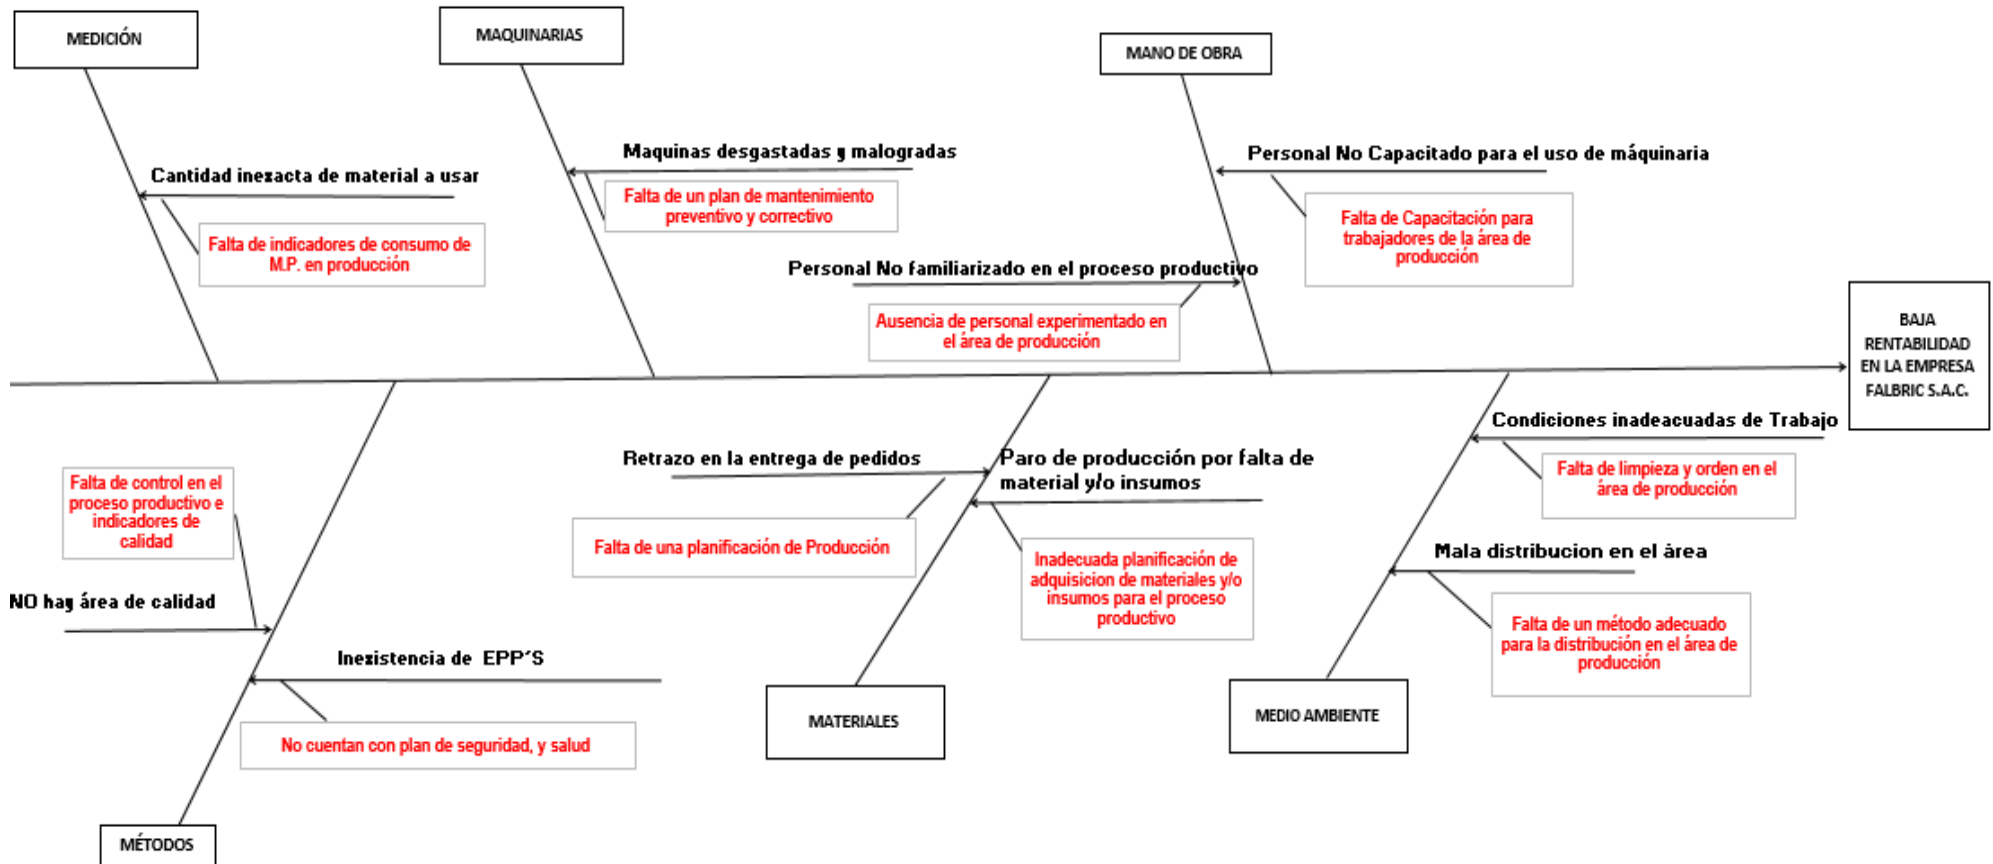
MEDICIÓN

MAQUINARIAS

MANO DE OBRA

Cantidad inexacta de material a usar

Falta de indicadores de consumo de M.P. en producción

Maquinas desgastadas y malogradas

Falta de un plan de mantenimiento preventivo y correctivo

Personal No Capacitado para el uso de máquinaria

Falta de Capacitación para trabajadores de la área de producción

Personal No familiarizado en el proceso productivo

Ausencia de personal experimentado en el área de producción

BAJA RENTABILIDAD EN LA EMPRESA FALBRIC S.A.C.

Condiciones inadeacuadas de Trabajo

Falta de limpieza y orden en el área de producción

Mala distribucion en el área

Falta de un método adecuado para la distribución en el área de producción

Retrazo en la entrega de pedidos

Falta de una planificación de Producción

Paro de producción por falta de material y/o insumos

Inadecuada planificación de adquisicion de materiales y/o insumos para el proceso productivo

Falta de control en el proceso productivo e indicadores de calidad

NO hay área de calidad

Inexistencia de EPP´S

No cuentan con plan de seguridad, y salud

MATERIALES

MEDIO AMBIENTE

MÉTODOS